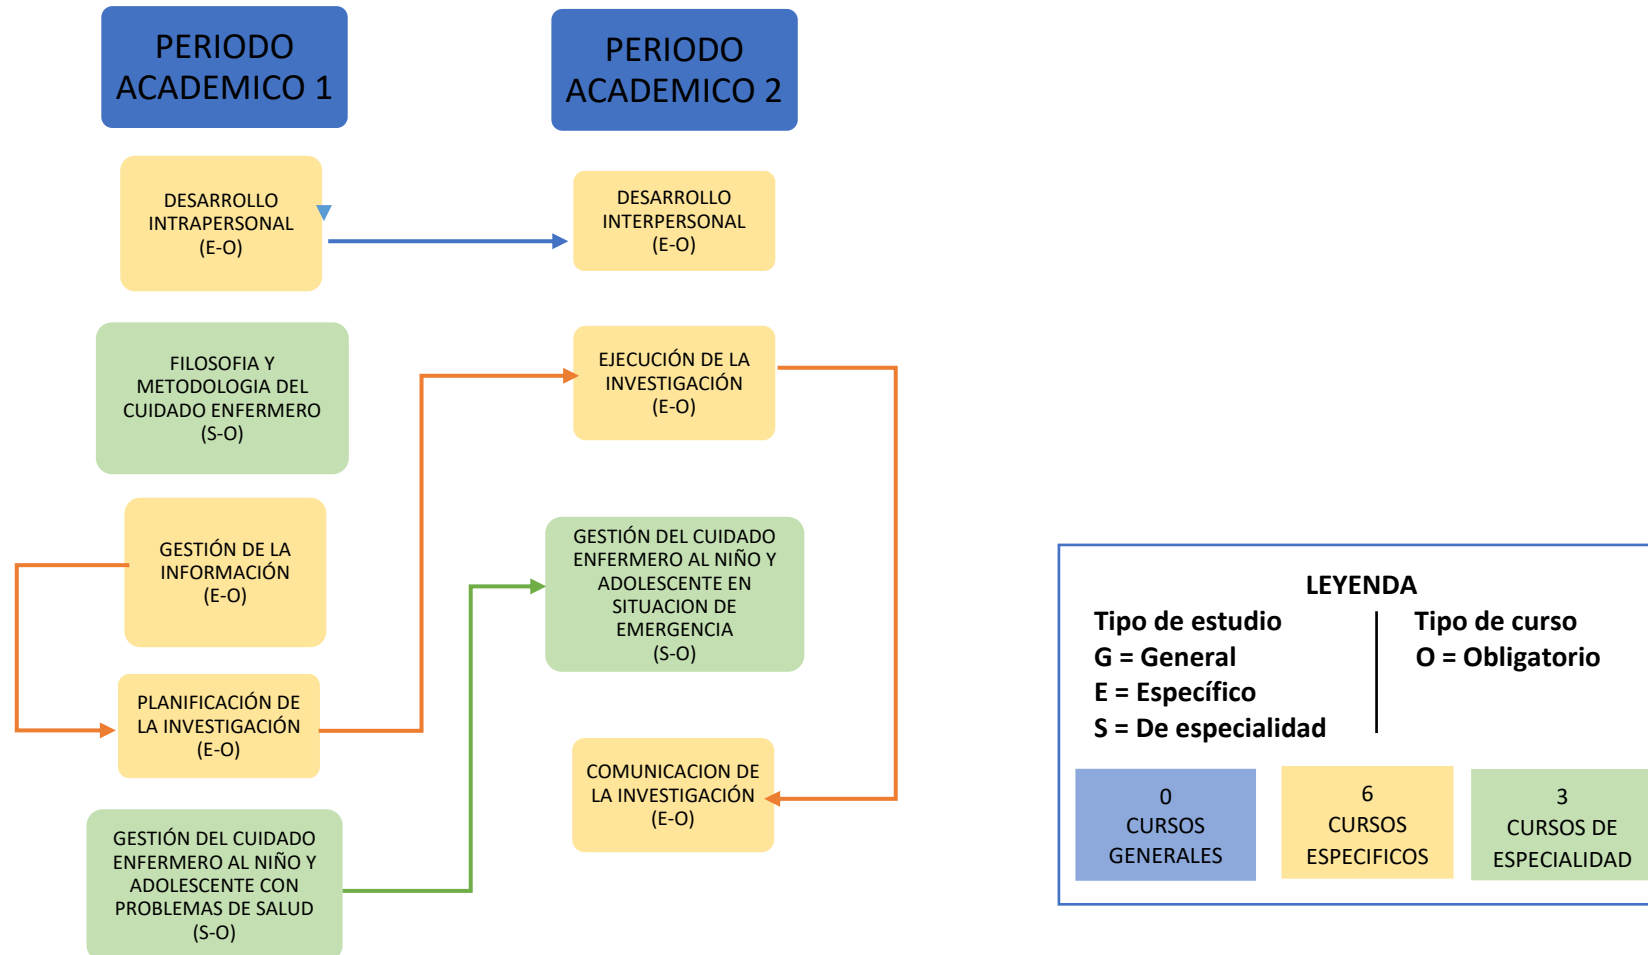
PERIODO ACADEMICO 1

PERIODO ACADEMICO 2

DESARROLLO INTRAPERSONAL (E-O)

DESARROLLO INTERPERSONAL (E-O)

FILOSOFIA Y METODOLOGIA DEL CUIDADO ENFERMERO (S-O)

EJECUCIÓN DE LA INVESTIGACIÓN (E-O)

GESTIÓN DE LA INFORMACIÓN (E-O)

GESTIÓN DEL CUIDADO ENFERMERO AL NIÑO Y ADOLESCENTE EN SITUACION DE EMERGENCIA (S-O)

PLANIFICACIÓN DE LA INVESTIGACIÓN (E-O)

COMUNICACION DE LA INVESTIGACIÓN (E-O)

GESTIÓN DEL CUIDADO ENFERMERO AL NIÑO Y ADOLESCENTE CON PROBLEMAS DE SALUD (S-O)

LEYENDA

Tipo de estudio
G = General
E = Específico
S = De especialidad

Tipo de curso
O = Obligatorio

0 CURSOS GENERALES

6 CURSOS ESPECIFICOS

3 CURSOS DE ESPECIALIDAD